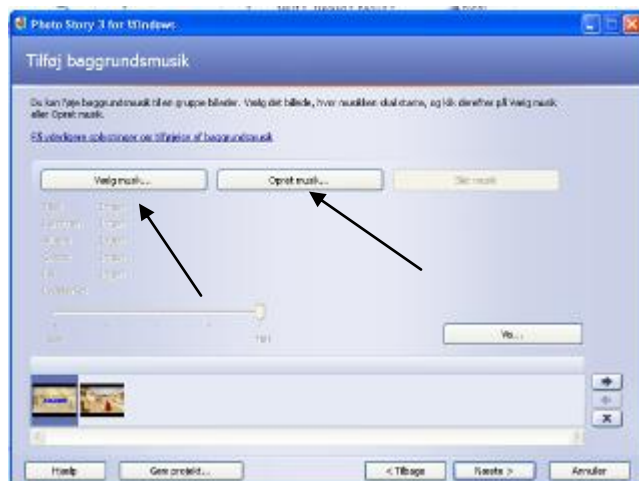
Photo Story 3 for Windows

Tilføj baggrundsmusik

Du kan føje baggrundsmusik til en gruppe billeder. Vælg det billede, hvor musikken skal starte, og klik derefter på Vælg musik eller Opret musik.

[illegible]

Vælg musik... Opret musik... Slet musik

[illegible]

Vis...

Hjælp Gem projekt... < Tilbage Næste > Annuller